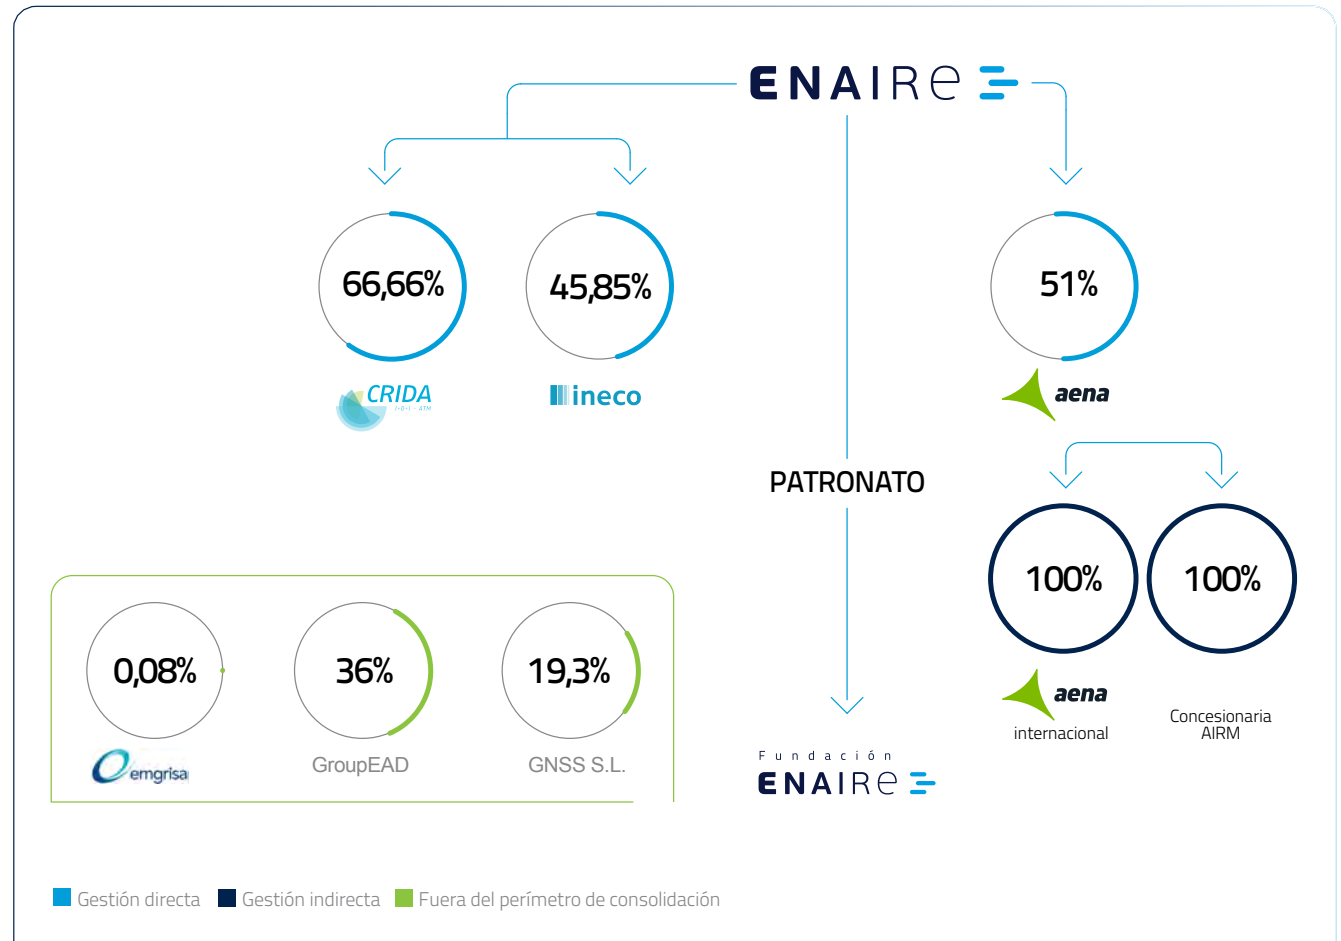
ENAIRE

66,66%

CRIDA
I+D+i · ATM

45,85%

ineco

51%

aena

PATRONATO

100%

100%

aena
internacional

Concesionaria AIRM

0,08%

emgrisa

36%

GroupEAD

19,3%

GNSS S.L.

Fundación
ENAIRE

Gestión directa Gestión indirecta Fuera del perímetro de consolidación